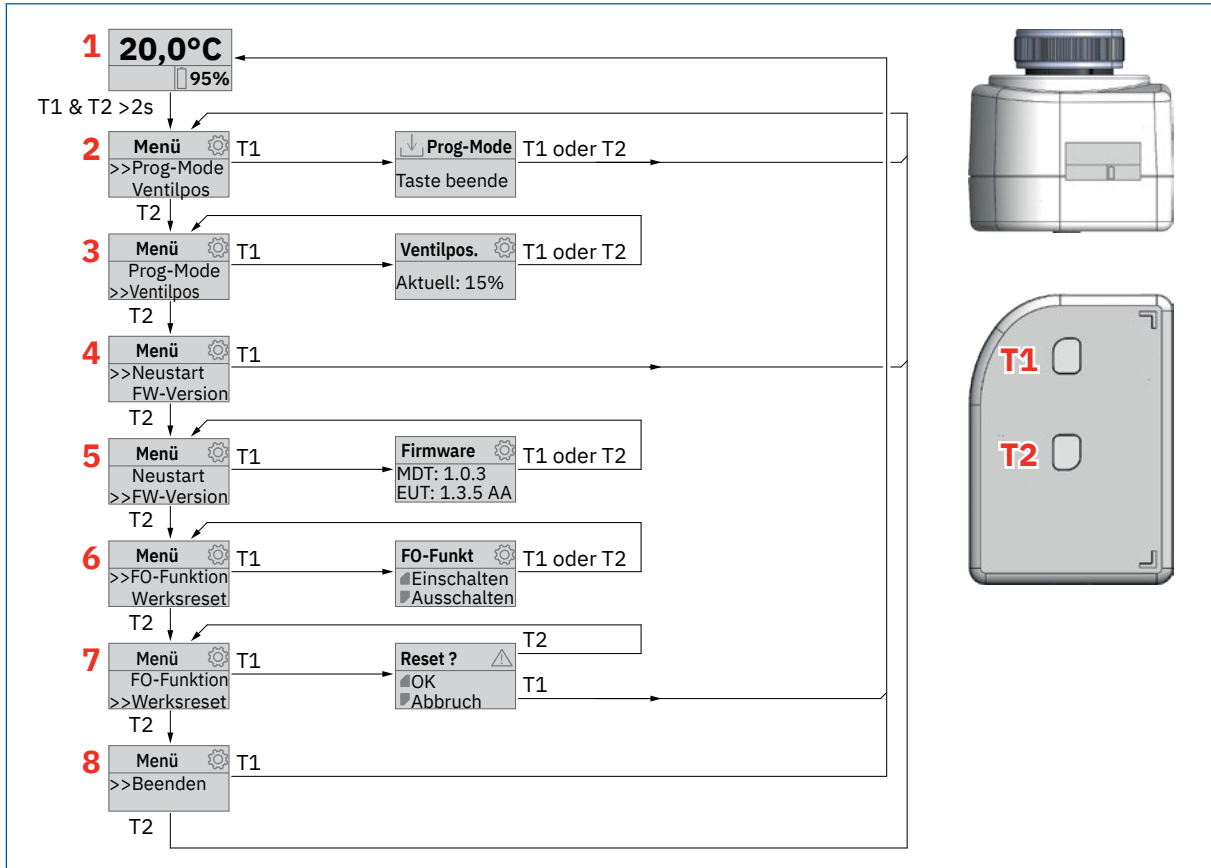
1
20,0°C
95%

T1 & T2 >2s

2
Menü
>>Prog-Mode
Ventilpos
T1
Prog-Mode
Taste beende
T1 oder T2

T2

3
Menü
Prog-Mode
>>Ventilpos
T1
Ventilpos.
Aktuell: 15%
T1 oder T2

T2

4
Menü
>>Neustart
FW-Version
T1

T2

5
Menü
Neustart
>>FW-Version
T1
Firmware
MDT: 1.0.3
EUT: 1.3.5 AA
T1 oder T2

T2

6
Menü
>>FO-Funktion
Werksreset
T1
FO-Funkt
Einschalten
Ausschalten
T1 oder T2

T2

7
Menü
FO-Funktion
>>Werksreset
T1
Reset ?
OK
Abbruch
T2
T1

T2

8
Menü
>>Beenden
T1

T2

T1
T2